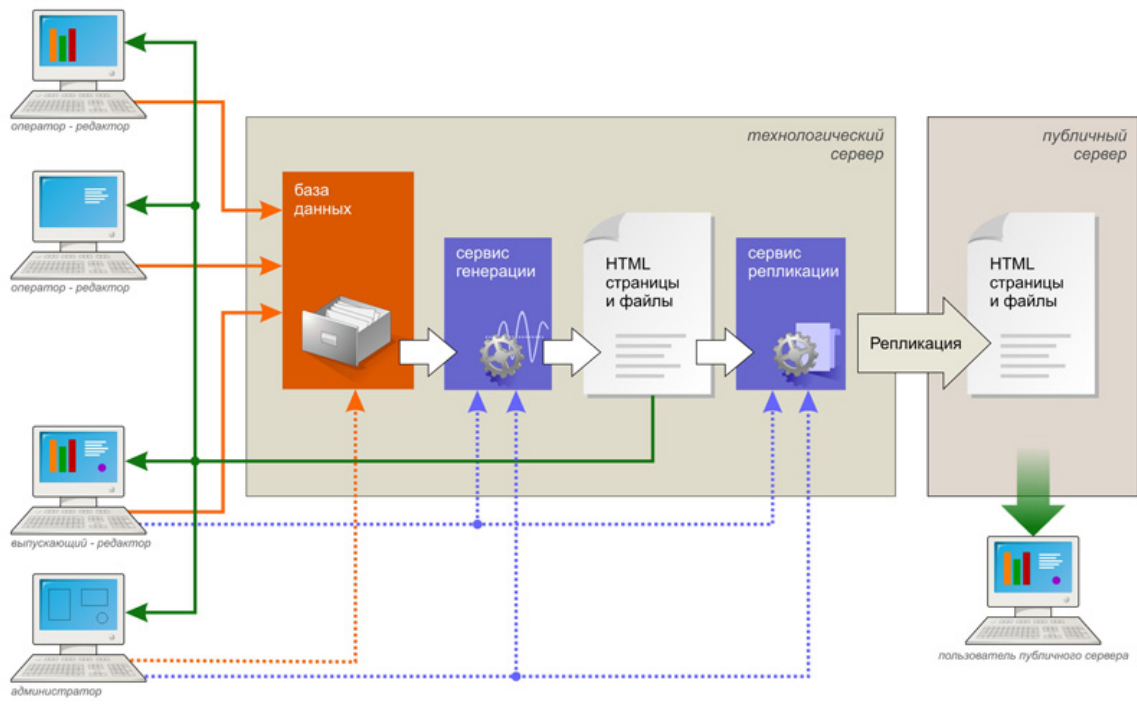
оператор - редактор

оператор - редактор

выпускающий - редактор

администратор

технологический сервер

база данных

сервис генерации

HTML страницы и файлы

сервис репликации

Репликация

публичный сервер

HTML страницы и файлы

пользователь публичного сервера